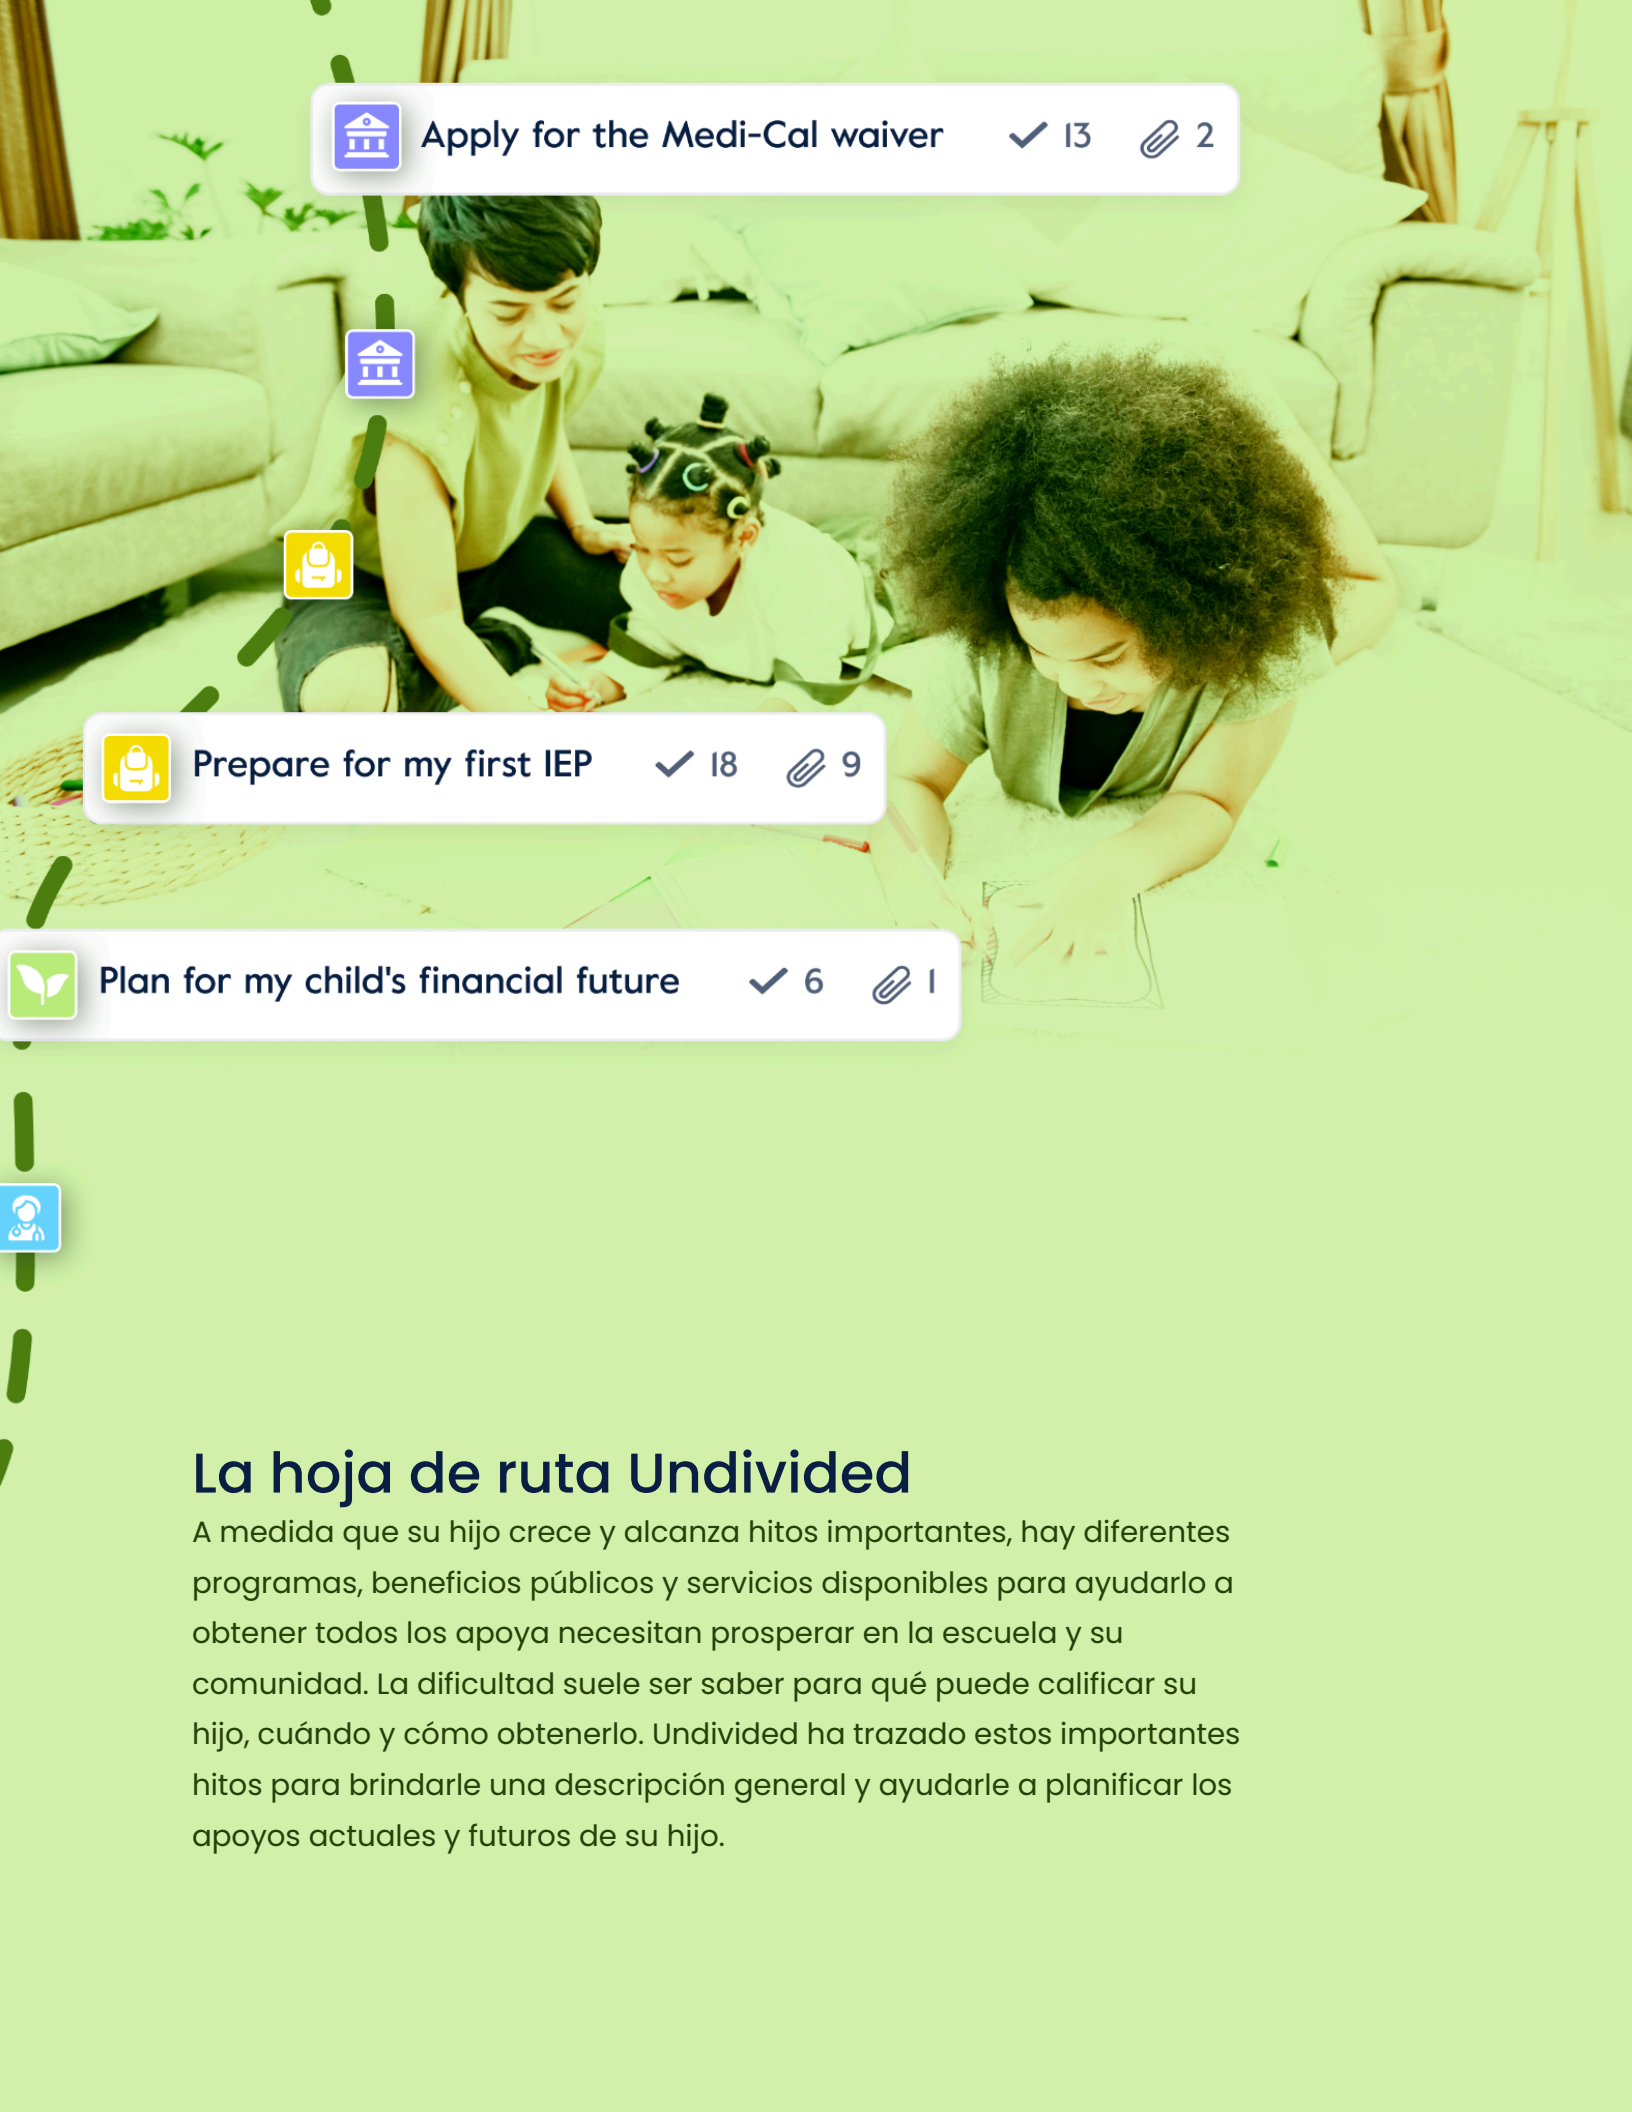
Apply for the Medi-Cal waiver 13 2

Prepare for my first IEP 18 9

Plan for my child's financial future 6 1

La hoja de ruta Undivided

A medida que su hijo crece y alcanza hitos importantes, hay diferentes programas, beneficios públicos y servicios disponibles para ayudarlo a obtener todos los apoya necesitan prosperar en la escuela y su comunidad. La dificultad suele ser saber para qué puede calificar su hijo, cuándo y cómo obtenerlo. Undivided ha trazado estos importantes hitos para brindarle una descripción general y ayudarle a planificar los apoyos actuales y futuros de su hijo.